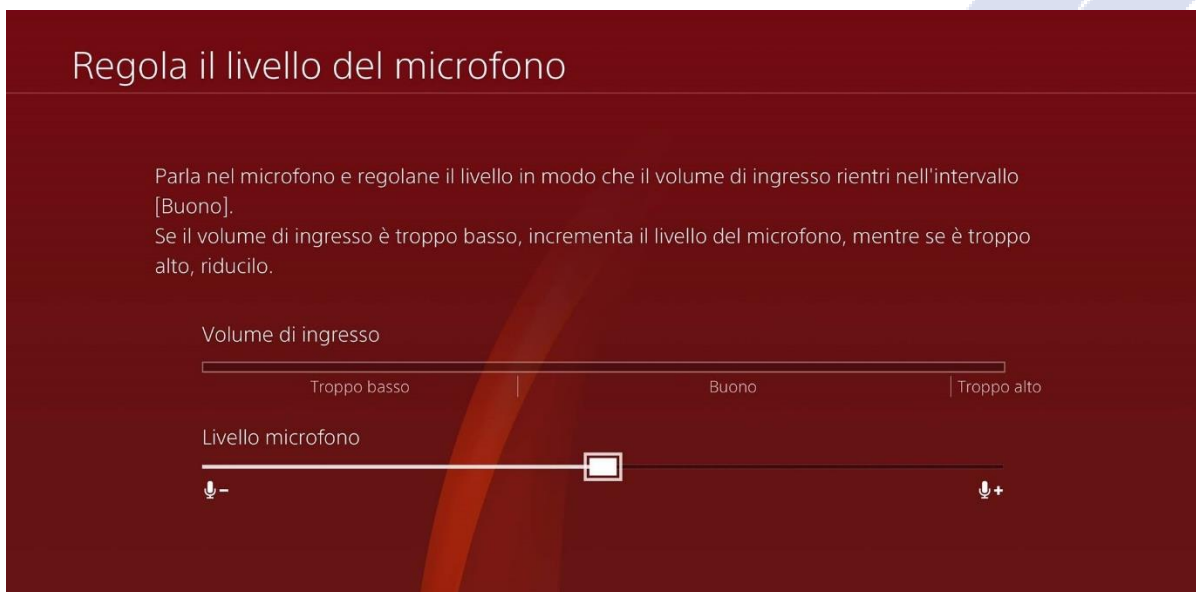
Regola il livello del microfono

Parla nel microfono e regolane il livello in modo che il volume di ingresso rientri nell'intervallo [Buono].
Se il volume di ingresso è troppo basso, incrementa il livello del microfono, mentre se è troppo alto, riducilo.

Volume di ingresso

Troppo basso | Buono | Troppo alto

Livello microfono

−

+